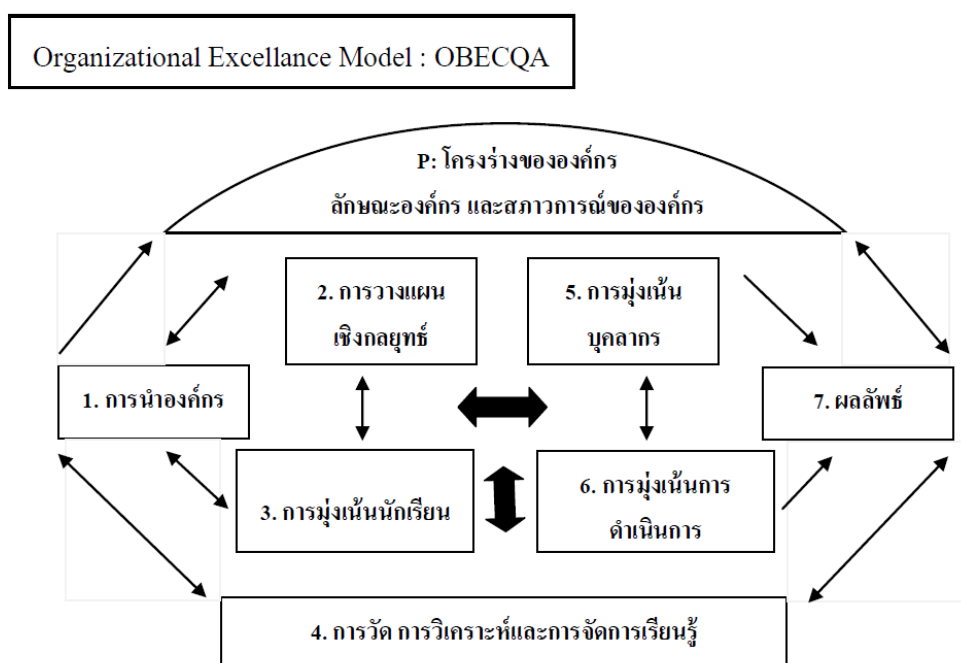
Organizational Excellance Model : OBECQA

P: โครงร่างขององค์กร
ลักษณะองค์กร และสภาวการณ์ขององค์กร

2. การวางแผนเชิงกลยุทธ์

5. การมุ่งเน้นบุคลากร

1. การนำองค์กร

7. ผลลัพธ์

3. การมุ่งเน้นนักเรียน

6. การมุ่งเน้นการดำเนินการ

4. การวัด การวิเคราะห์และการจัดการเรียนรู้